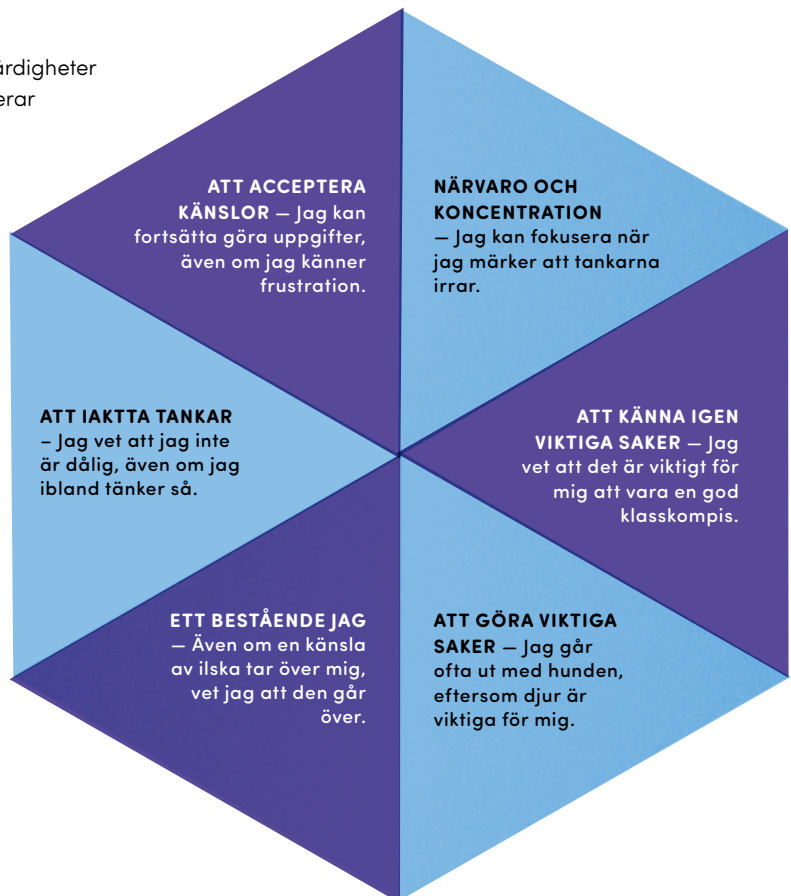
ärdigheter
erar

ATT ACCEPTERA KÄNSLOR — Jag kan fortsätta göra uppgifter, även om jag känner frustration.

NÄRVARO OCH KONCENTRATION — Jag kan fokusera när jag märker att tankarna irrar.

ATT IAKTTA TANKAR – Jag vet att jag inte är dålig, även om jag ibland tänker så.

ATT KÄNNA IGEN VIKTIGA SAKER — Jag vet att det är viktigt för mig att vara en god klasskompis.

ETT BESTÅENDE JAG — Även om en känsla av ilska tar över mig, vet jag att den går över.

ATT GÖRA VIKTIGA SAKER — Jag går ofta ut med hunden, eftersom djur är viktiga för mig.